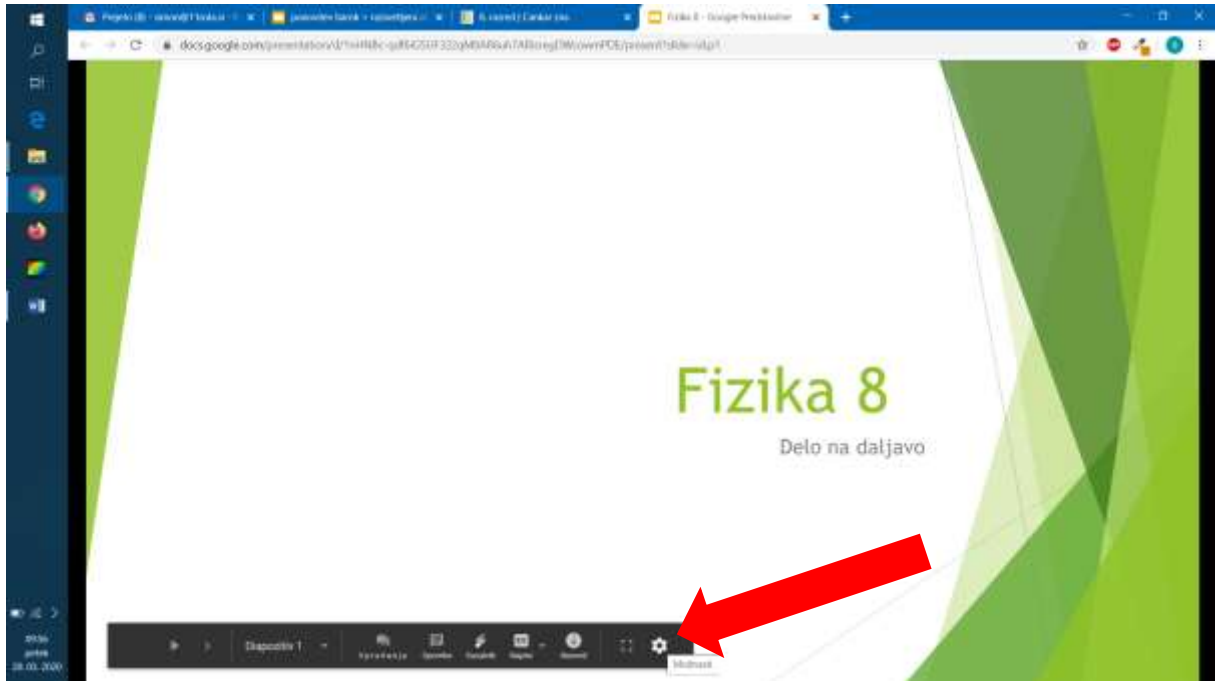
Prejeto (8) - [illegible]

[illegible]

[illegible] Cankar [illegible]

Fizika 8 - Google Predstavitve

docs.google.com/presentation/d/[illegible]/present?slide=id.p1

Fizika 8

Delo na daljavo

Diapozitiv 1

Vprašanja

Opombe

Kazalnik

Napisi

Posnemi

Možnosti

09:56
petek
20.03.2020